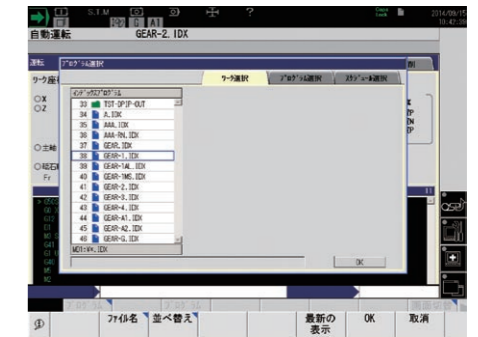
S.T.M
G A1
Check Lock
2014/09/15 10:42:08
自動運転 GEAR-2.IDX
運転
ﾌﾟﾛｸﾞﾗﾑ選択
ワーク座
ワーク選択
ﾒｲﾝﾌﾟﾛｸﾞﾗﾑ選択
ｽｹｼﾞｭｰﾙ選択
ｲﾝﾃﾞｯｸｽﾌﾟﾛｸﾞﾗﾑ
33 TST-DPIP-OUT
34 A.IDX
35 AAA.IDX
36 AAA-RN.IDX
37 GEAR.IDX
38 GEAR-1.IDX
39 GEAR-1AL.IDX
40 GEAR-1MS.IDX
41 GEAR-2.IDX
42 GEAR-3.IDX
43 GEAR-4.IDX
44 GEAR-A1.IDX
45 GEAR-A2.IDX
46 GEAR-G.IDX
MD1:¥¥.IDX
OK
OX
OZ
O主軸
O補石
Fr
ファイル名
並べ替え
最新の表示
OK
取消